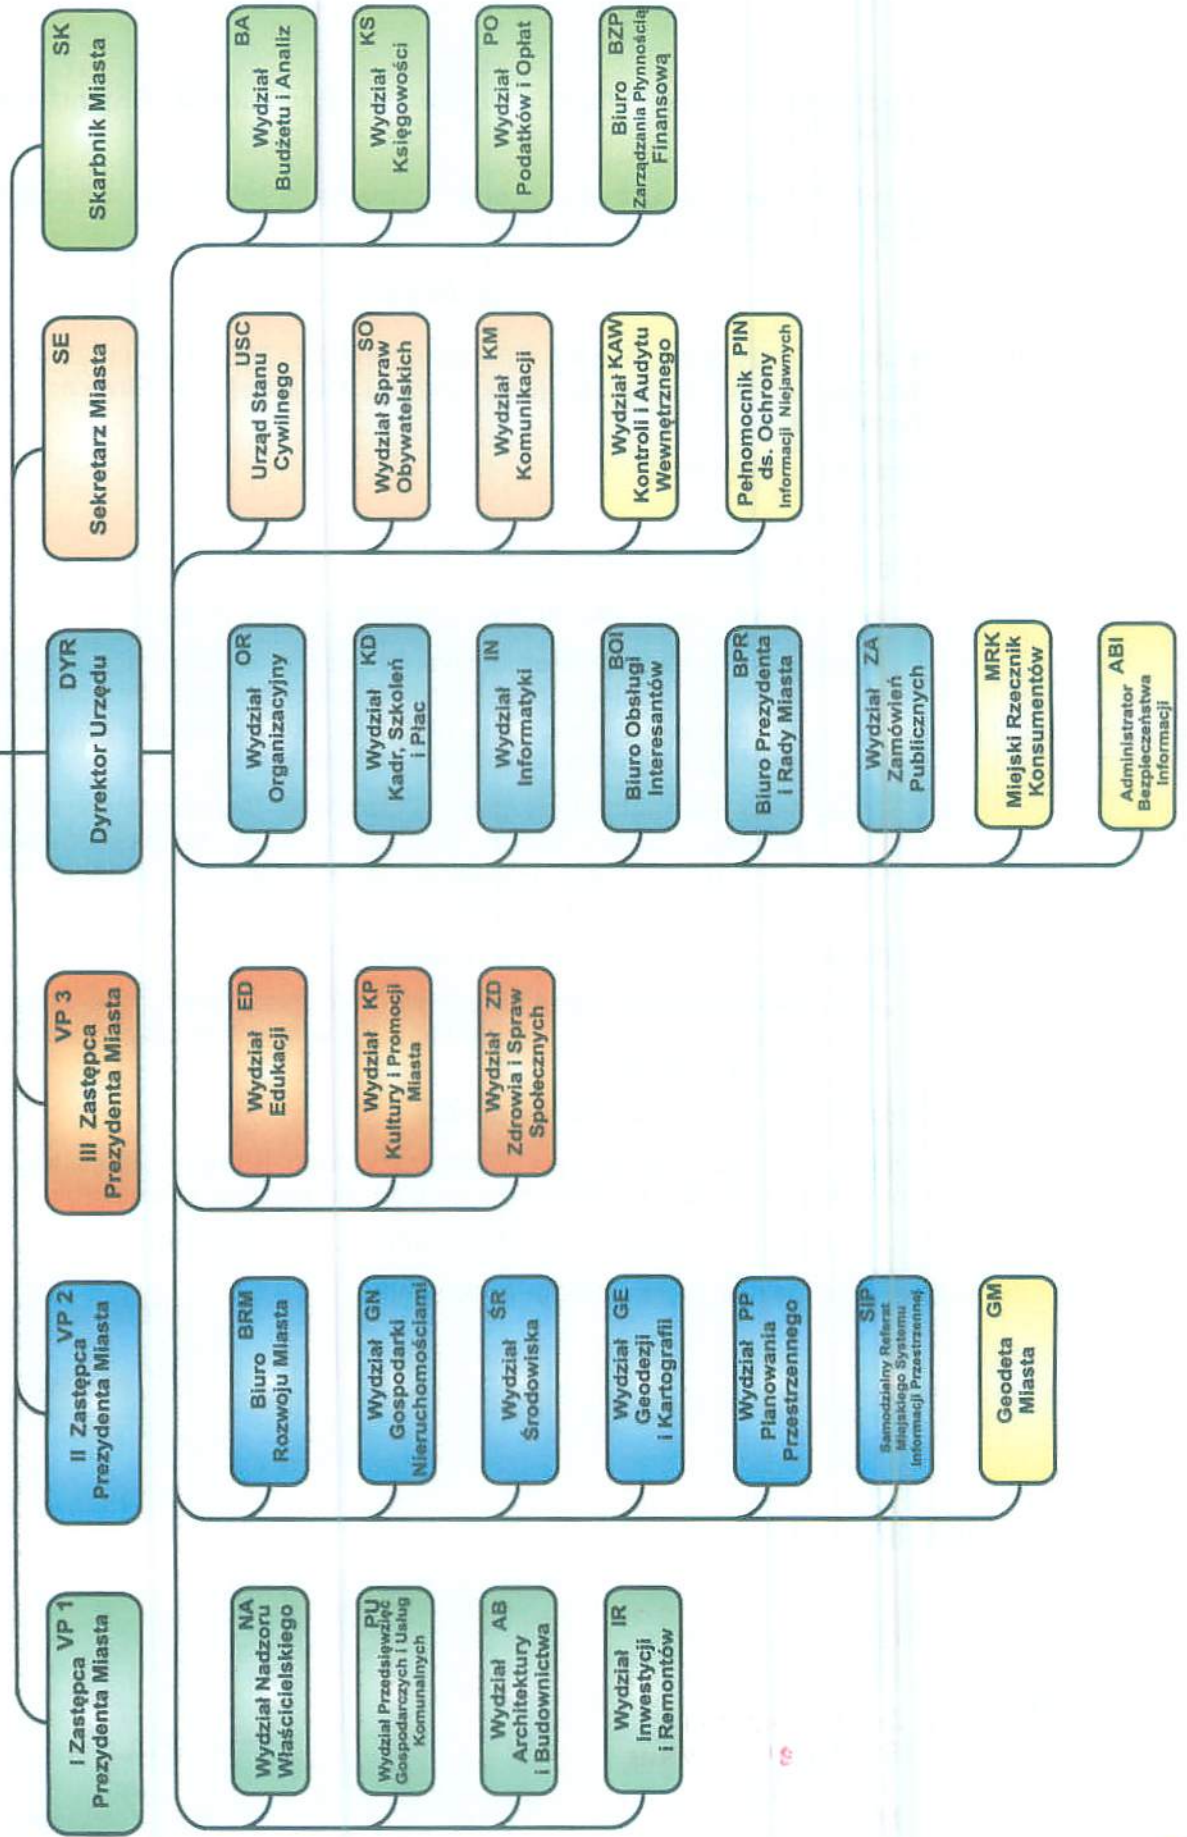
VP 1
I Zastępca Prezydenta Miasta

NA
Wydział Nadzoru Właścicielskiego

PU
Wydział Przedsięwzięć Gospodarczych i Usług Komunalnych

AB
Wydział Architektury i Budownictwa

IR
Wydział Inwestycji i Remontów

VP 2
II Zastępca Prezydenta Miasta

BRM
Biuro Rozwoju Miasta

GN
Wydział Gospodarki Nieruchomościami

ŚR
Wydział Środowiska

GE
Wydział Geodezji i Kartografii

PP
Wydział Planowania Przestrzennego

SIP
Samodzielny Referat Miejskiego Systemu Informacji Przestrzennej

GM
Geodeta Miasta

VP 3
III Zastępca Prezydenta Miasta

ED
Wydział Edukacji

KP
Wydział Kultury i Promocji Miasta

ZD
Wydział Zdrowia i Spraw Społecznych

DYR
Dyrektor Urzędu

OR
Wydział Organizacyjny

KD
Wydział Kadr, Szkoleń i Płac

IN
Wydział Informatyki

BOI
Biuro Obsługi Interesantów

BPR
Biuro Prezydenta i Rady Miasta

ZA
Wydział Zamówień Publicznych

MRK
Miejski Rzecznik Konsumentów

ABI
Administrator Bezpieczeństwa Informacji

SE
Sekretarz Miasta

USC
Urząd Stanu Cywilnego

SO
Wydział Spraw Obywatelskich

KM
Wydział Komunikacji

KAW
Wydział Kontroli i Audytu Wewnętrznego

PIN
Pełnomocnik ds. Ochrony Informacji Niejawnych

SK
Skarbnik Miasta

BA
Wydział Budżetu i Analiz

KS
Wydział Księgowości

PO
Wydział Podatków i Opłat

BZP
Biuro Zarządzania Płynnością Finansową